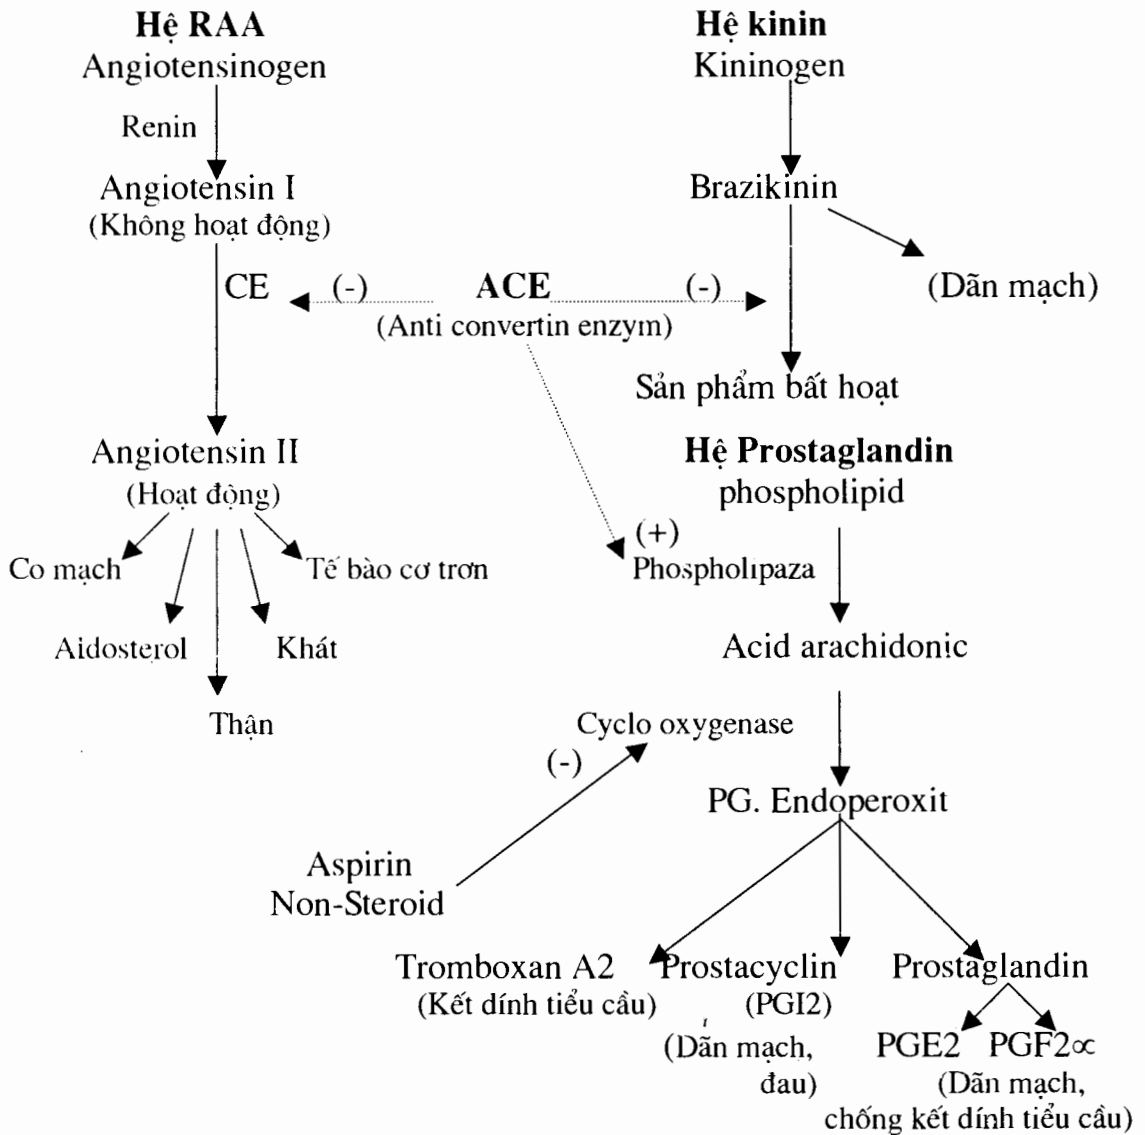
Hệ RAA
Angiotensinogen
Renin
Angiotensin I
(Không hoạt động)
CE
(-)
ACE
(Anti convertin enzym)
(-)
Angiotensin II
(Hoạt động)
Co mạch
Tế bào cơ trơn
Aidosterol
Khát
Thận

Hệ kinin
Kininogen
Brazikinin
(Dãn mạch)
Sản phẩm bất hoạt

Hệ Prostaglandin
phospholipid
(+)
Phospholipaza
Acid arachidonic
Cyclo oxygenase
(-)
PG. Endoperoxit
Aspirin
Non-Steroid
Tromboxan A2
(Kết dính tiểu cầu)
Prostacyclin
(PGI2)
(Dãn mạch, đau)
Prostaglandin
PGE2 PGF2$\propto$
(Dãn mạch, chống kết dính tiểu cầu)